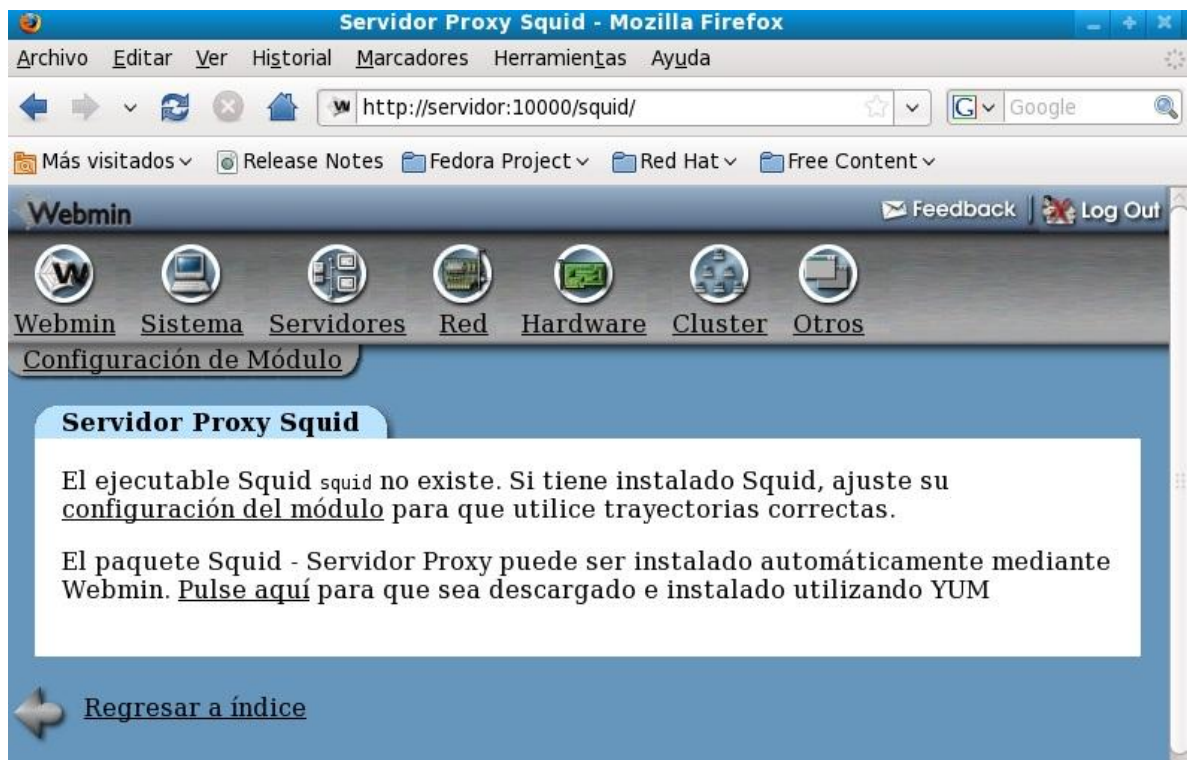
Servidor Proxy Squid - Mozilla Firefox

Archivo Editar Ver Historial Marcadores Herramientas Ayuda

http://servidor:10000/squid/

Google

Más visitados Release Notes Fedora Project Red Hat Free Content

Webmin

Feedback Log Out

Webmin Sistema Servidores Red Hardware Cluster Otros

Configuración de Módulo

Servidor Proxy Squid

El ejecutable Squid squid no existe. Si tiene instalado Squid, ajuste su configuración del módulo para que utilice trayectorias correctas.

El paquete Squid - Servidor Proxy puede ser instalado automáticamente mediante Webmin. Pulse aquí para que sea descargado e instalado utilizando YUM

Regresar a índice